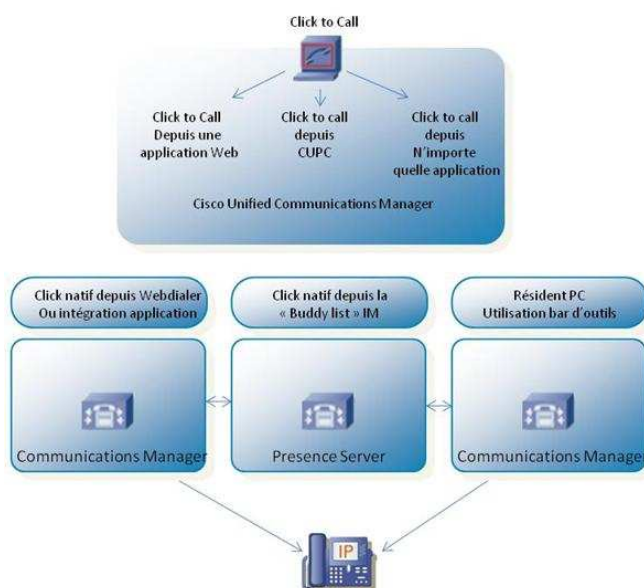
Click to Call

Click to Call Depuis une application Web

Click to call depuis CUPC

Click to call depuis N'importe quelle application

Cisco Unified Communications Manager

Click natif depuis Webdialer Ou intégration application

Click natif depuis la « Buddy list » IM

Résident PC Utilisation bar d'outils

Communications Manager

Presence Server

Communications Manager

IP